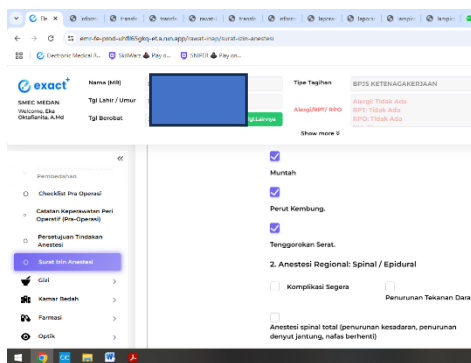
De X | inform | transk | transk | rawat | transk | inform | lapora | lapora | lampi | lampi

emr-fe-prod-uh8b5gkq-et.a.run.app/rawat-inap/surat-izin-anestesi

Electronic Medical R... | SkillMatr Pay o... | SNIPER Pay on...

exact

SMEC MEDAN
Welcome, Eka Oktaflarita, A.Md

Nama (MR)
Tgl Lahir / Umur
Tgl Berobat

lgkapnya

Tipe Tagihan
BPJS KETENAGAKERJAAN

Alergi/RPT/ RPO
Alergi: Tidak Ada
RPT: Tidak Ada
RPO: Tidak Ada

Show more

«

Pembedahan

Checklist Pra Operasi

Catatan Keperawatan Peri Operatif (Pra-Operasi)

Persetujuan Tindakan Anestesi

Surat Izin Anestesi

Gizi

Kamar Bedah

Farmasi

Optik

Muntah

Perut Kembung.

Tenggorokan Serat.

2. Anestesi Regional: Spinal / Epidural

Komplikasi Segera

Penurunan Tekanan Dara

Anestesi spinal total (penurunan kesadaran, penurunan denyut jantung, nafas berhenti)